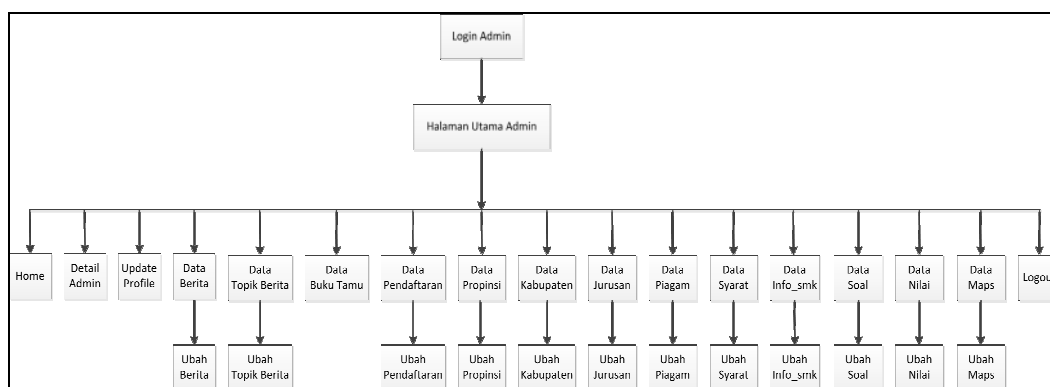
Login Admin

Halaman Utama Admin

Home

Detail Admin

Update Profile

Data Berita

Ubah Berita

Data Topik Berita

Ubah Topik Berita

Data Buku Tamu

Data Pendaftaran

Ubah Pendaftaran

Data Propinsi

Ubah Propinsi

Data Kabupaten

Ubah Kabupaten

Data Jurusan

Ubah Jurusan

Data Piagam

Ubah Piagam

Data Syarat

Ubah Syarat

Data Info_smk

Ubah Info_smk

Data Soal

Ubah Soal

Data Nilai

Ubah Nilai

Data Maps

Ubah Maps

Logou